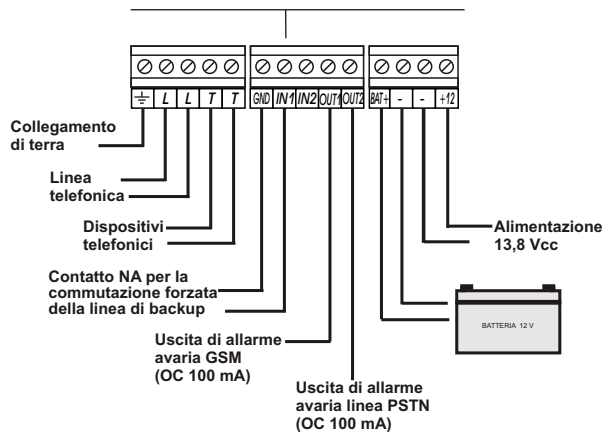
L L T T GND IN1 IN2 OUT1 OUT2 BAT+ - - +12

Collegamento di terra

Linea telefonica

Dispositivi telefonici

Contatto NA per la commutazione forzata della linea di backup

Uscita di allarme avaria GSM (OC 100 mA)

Uscita di allarme avaria linea PSTN (OC 100 mA)

Alimentazione 13,8 Vcc

BATTERIA 12 V